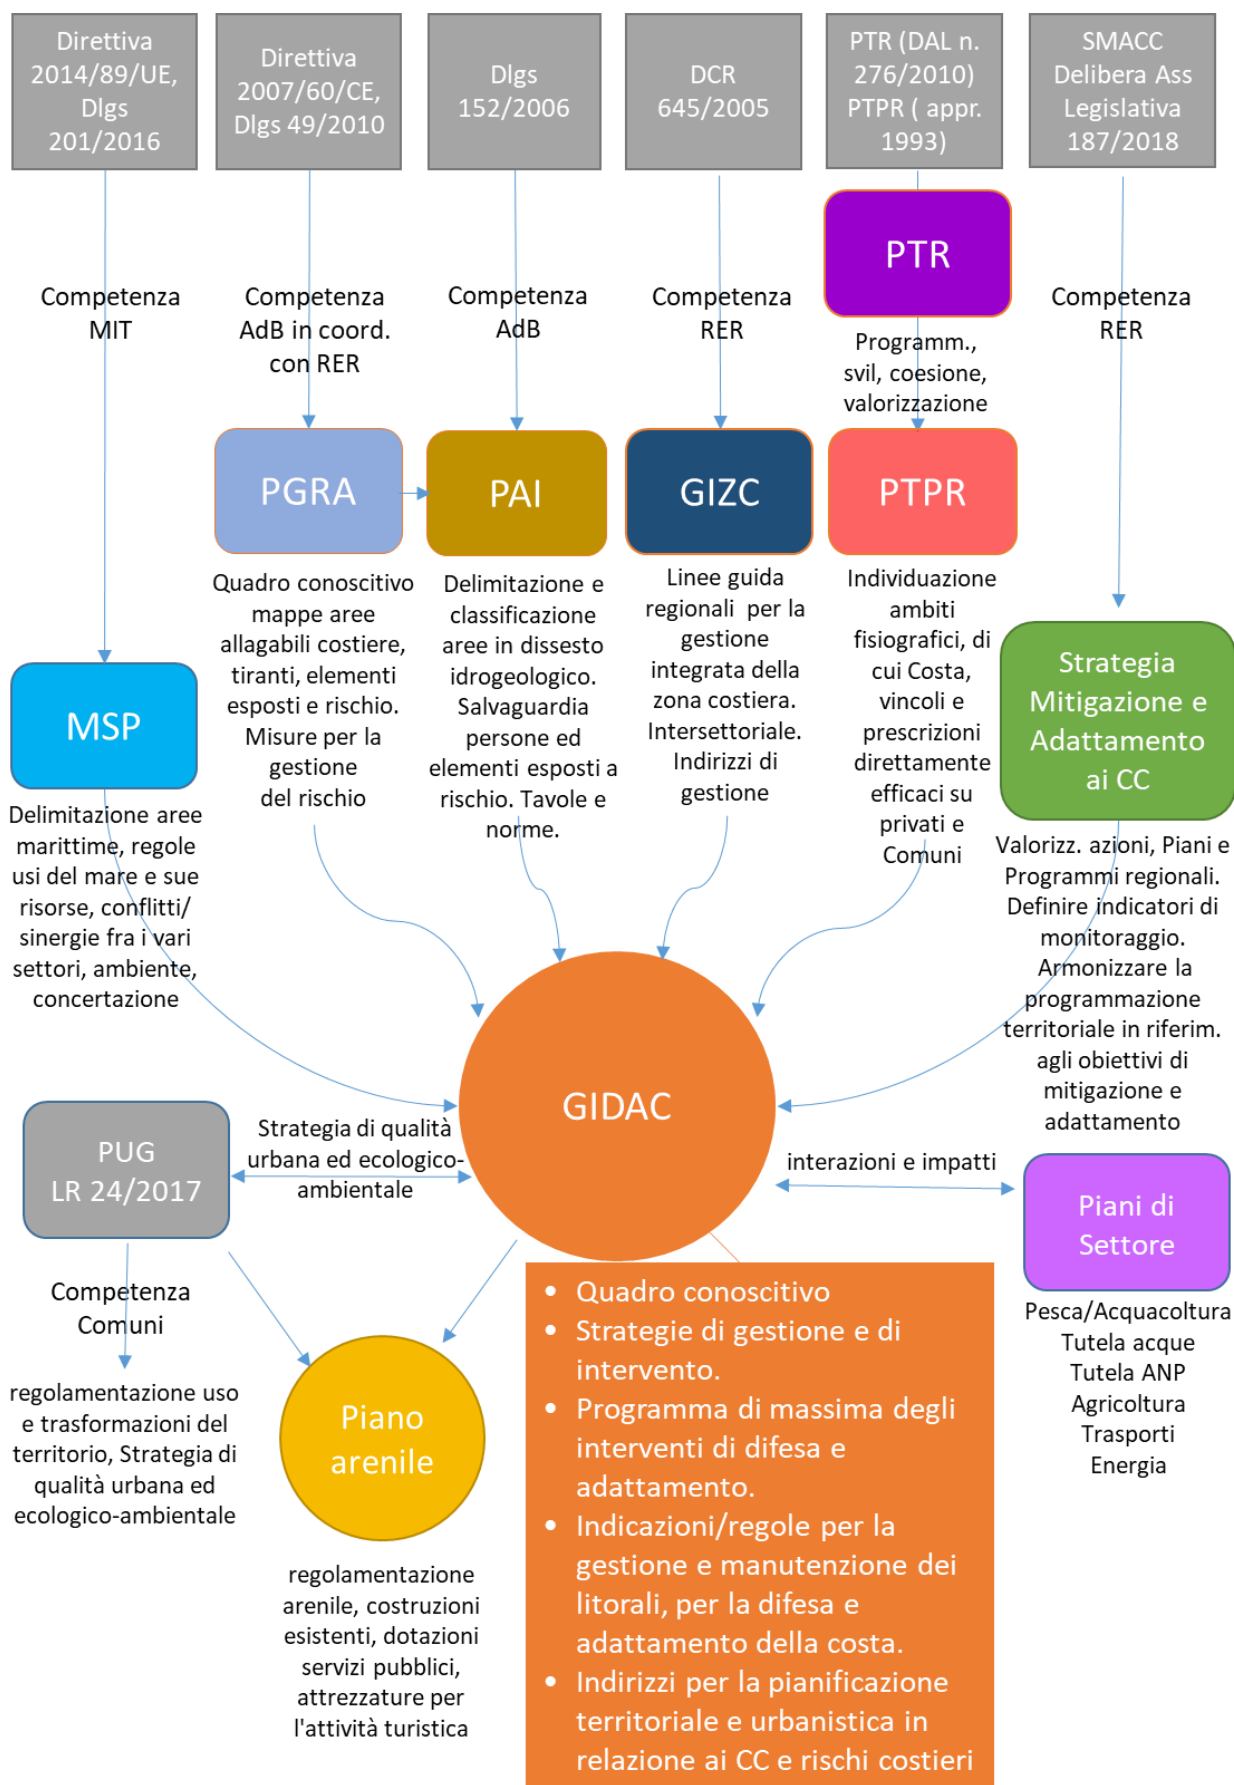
Direttiva 2014/89/UE, Dlgs 201/2016

Direttiva 2007/60/CE, Dlgs 49/2010

Dlgs 152/2006

DCR 645/2005

PTR (DAL n. 276/2010) PTPR ( appr. 1993)

SMACC Delibera Ass Legislativa 187/2018

Competenza MIT

Competenza AdB in coord. con RER

Competenza AdB

Competenza RER

PTR

Programm., svil, coesione, valorizzazione

Competenza RER

PGRA

PAI

GIZC

PTPR

Quadro conoscitivo mappe aree allagabili costiere, tiranti, elementi esposti e rischio. Misure per la gestione del rischio

Delimitazione e classificazione aree in dissesto idrogeologico. Salvaguardia persone ed elementi esposti a rischio. Tavole e norme.

Linee guida regionali per la gestione integrata della zona costiera. Intersettoriale. Indirizzi di gestione

Individuazione ambiti fisiografici, di cui Costa, vincoli e prescrizioni direttamente efficaci su privati e Comuni

MSP

Delimitazione aree marittime, regole usi del mare e sue risorse, conflitti/ sinergie fra i vari settori, ambiente, concertazione

Strategia Mitigazione e Adattamento ai CC

Valorizz. azioni, Piani e Programmi regionali. Definire indicatori di monitoraggio. Armonizzare la programmazione territoriale in riferim. agli obiettivi di mitigazione e adattamento

GIDAC

PUG LR 24/2017

Strategia di qualità urbana ed ecologico-ambientale

interazioni e impatti

Piani di Settore

Pesca/Acquacoltura
Tutela acque
Tutela ANP
Agricoltura
Trasporti
Energia

Competenza Comuni

regolamentazione uso e trasformazioni del territorio, Strategia di qualità urbana ed ecologico-ambientale

Piano arenile

regolamentazione arenile, costruzioni esistenti, dotazioni servizi pubblici, attrezzature per l'attività turistica

- Quadro conoscitivo
- Strategie di gestione e di intervento.
- Programma di massima degli interventi di difesa e adattamento.
- Indicazioni/regole per la gestione e manutenzione dei litorali, per la difesa e adattamento della costa.
- Indirizzi per la pianificazione territoriale e urbanistica in relazione ai CC e rischi costieri